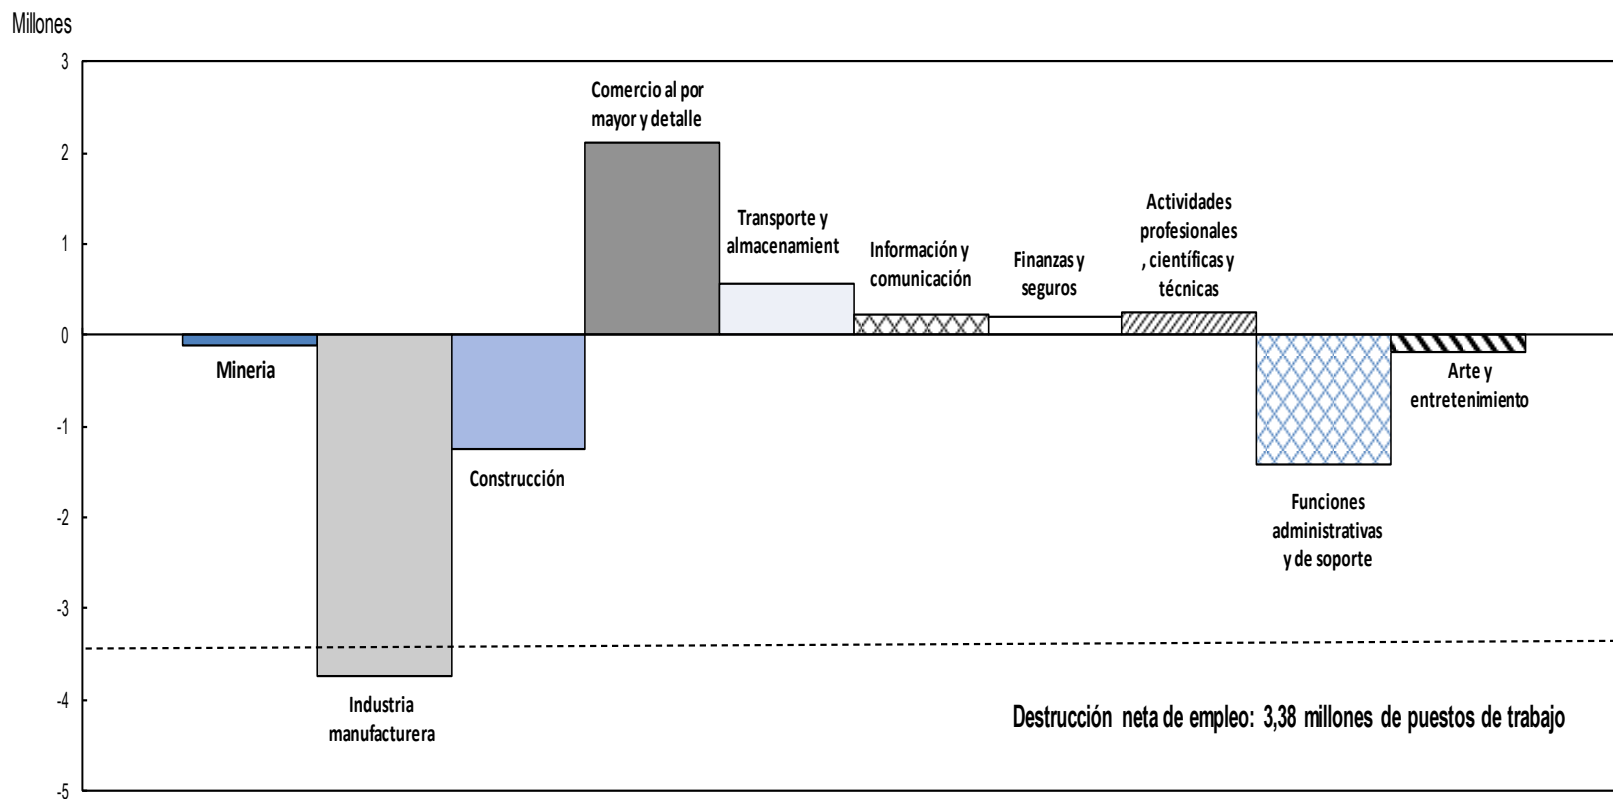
Millones

3
2
1
0
-1
-2
-3
-4
-5

Comercio al por mayor y detalle

Transporte y almacenamient

Información y comunicación

Finanzas y seguros

Actividades profesionales , científicas y técnicas

Mineria

Construcción

Industria manufacturera

Funciones administrativas y de soporte

Arte y entretenimiento

Destrucción neta de empleo: 3,38 millones de puestos de trabajo